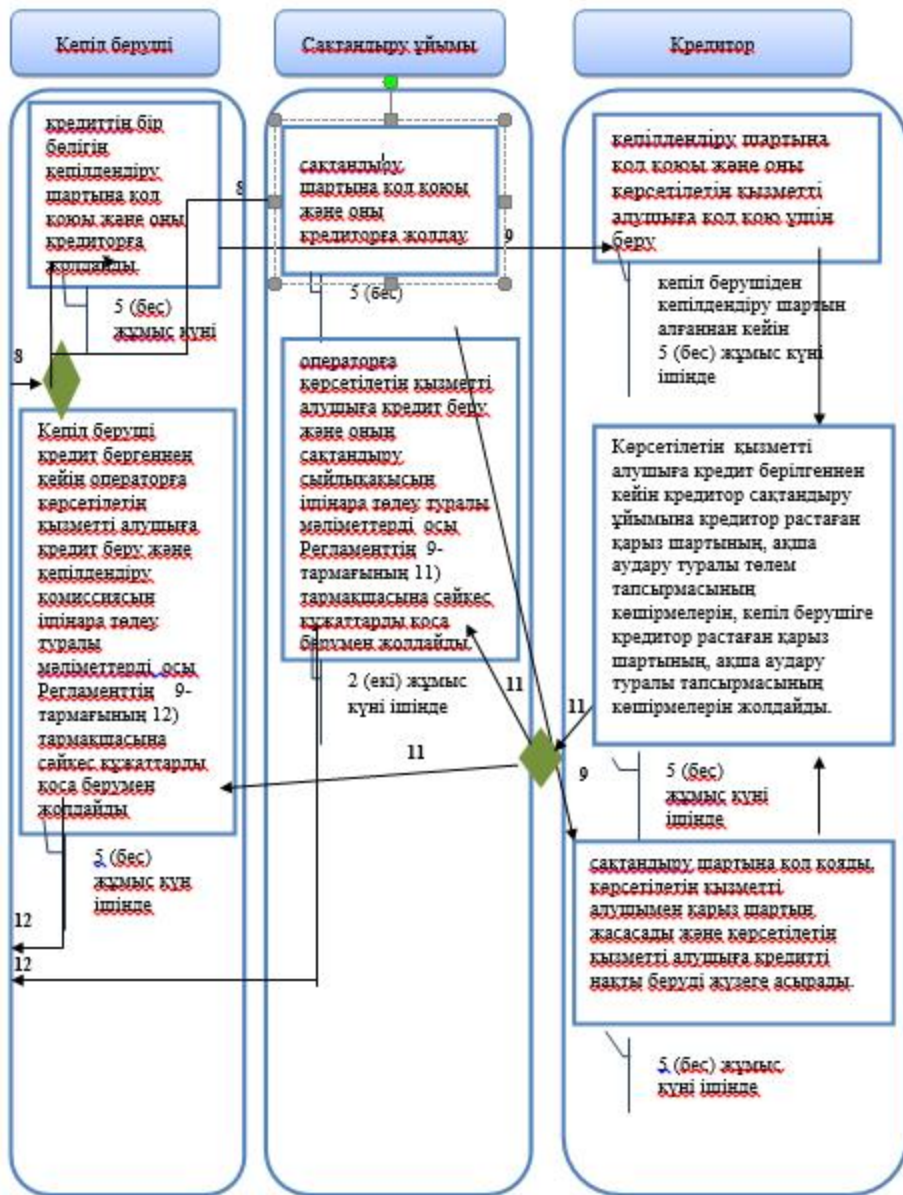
Кепіл берулі

Сақтандыру ұйымы

Кредитор

кредиттің бір бөлігін кепілдендіру шартына қол қоюы және оны кредиторға жолдайды

8

сақтандыру шартына қол қоюы және оны кредиторға жолдау

9

кепілдендіру шартына қол қоюы және оны көрсетілетін қызметті алушыға қол қою үшін беру

5 (бес) жұмыс күні

5 (бес)

кепіл берушіден кепілдендіру шартын алғаннан кейін 5 (бес) жұмыс күні ішінде

8

операторға көрсетілетін қызметті алушыға кредит беру және оның сақтандыру сыйлықақысын ішінара төлеу туралы мәліметтерді осы Регламенттің 9-тармағының 11) тармақшасына сәйкес құжаттарды қоса берумен жолдайды.

Кепіл берулі кредит бергеннен кейін операторға көрсетілетін қызметті алушыға кредит беру және кепілдендіру комиссиясын ішінара төлеу туралы мәліметтерді осы Регламенттің 9-тармағының 12) тармақшасына сәйкес құжаттарды қоса берумен жолдайды

Көрсетілетін қызметті алушыға кредит берілгеннен кейін кредитор сақтандыру ұйымына кредитор растаған қарыз шартының, ақша аудару туралы төлем тапсырмасының көшірмелерін, кепіл берушіге кредитор растаған қарыз шартының, ақша аудару туралы тапсырмасының көшірмелерін жолдайды.

2 (екі) жұмыс күні ішінде

11

11

11

9

5 (бес) жұмыс күні ішінде

5 (бес) жұмыс күн ішінде

сақтандыру шартына қол қояды, көрсетілетін қызметті алушымен қарыз шартын жасасады және көрсетілетін қызметті алушыға кредитті нақты беруді жүзеге асырады.

12

12

5 (бес) жұмыс күні ішінде